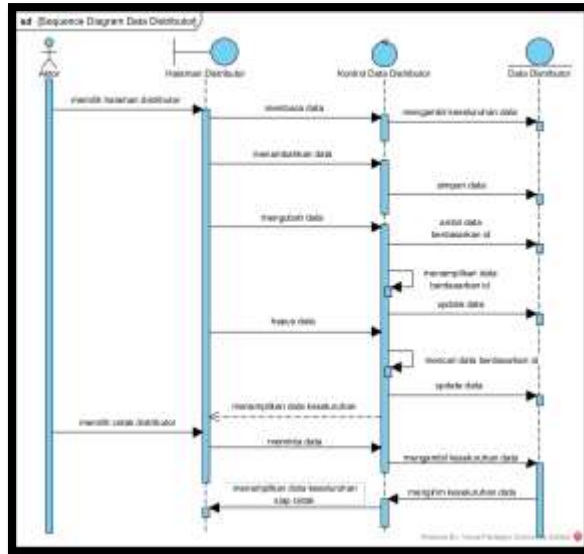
sd [Sequence Diagram Data Distributor]

Actor

Halaman Distributor

Kontrol Data Distributor

Data Distributor

memilih halaman distributor

membaca data

mengambil keseluruhan data

menambahkan data

simpan data

mengubah data

ambil data berdasarkan id

menampilkan data berdasarkan id

update data

hapus data

mencari data berdasarkan id

update data

menampilkan data keseluruhan

memilih cetak distributor

meminta data

mengambil keseluruhan data

menampilkan data keseluruhan siap cetak

mengirim keseluruhan data

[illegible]